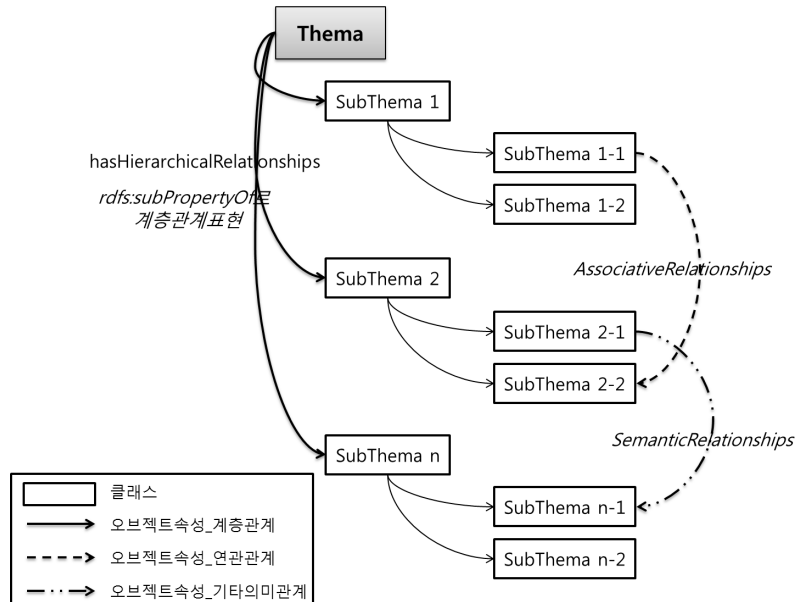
Thema

SubThema 1

SubThema 1-1

SubThema 1-2

hasHierarchicalRelationships

rdfs:subPropertyOf로 계층관계표현

SubThema 2

AssociativeRelationships

SubThema 2-1

SubThema 2-2

SemanticRelationships

SubThema n

SubThema n-1

SubThema n-2

클래스

오브젝트속성_계층관계

오브젝트속성_연관관계

오브젝트속성_기타의미관계